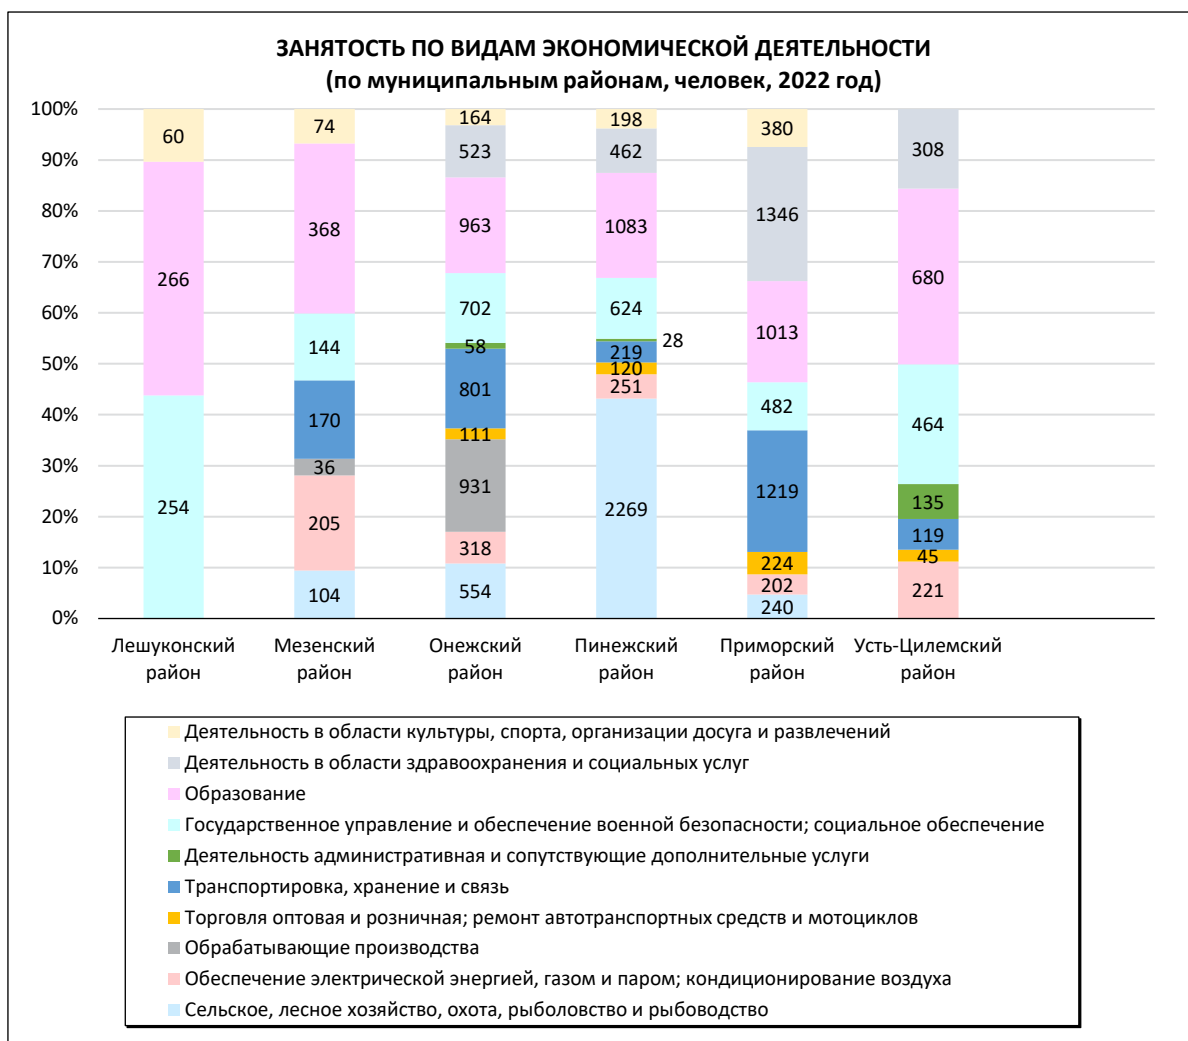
ЗАНЯТОСТЬ ПО ВИДАМ ЭКОНОМИЧЕСКОЙ ДЕЯТЕЛЬНОСТИ
(по муниципальным районам, человек, 2022 год)

100%
90%
80%
70%
60%
50%
40%
30%
20%
10%
0%

60
266
254

74
368
144
170
36
205
104

164
523
963
702
58
801
111
931
318
554

198
462
1083
624
28
219
120
251
2269

380
1346
1013
482
1219
224
202
240

308
680
464
135
119
45
221

Лешуконский район
Мезенский район
Онежский район
Пинежский район
Приморский район
Усть-Цилемский район

Деятельность в области культуры, спорта, организации досуга и развлечений
Деятельность в области здравоохранения и социальных услуг
Образование
Государственное управление и обеспечение военной безопасности; социальное обеспечение
Деятельность административная и сопутствующие дополнительные услуги
Транспортировка, хранение и связь
Торговля оптовая и розничная; ремонт автотранспортных средств и мотоциклов
Обрабатывающие производства
Обеспечение электрической энергией, газом и паром; кондиционирование воздуха
Сельское, лесное хозяйство, охота, рыболовство и рыбоводство